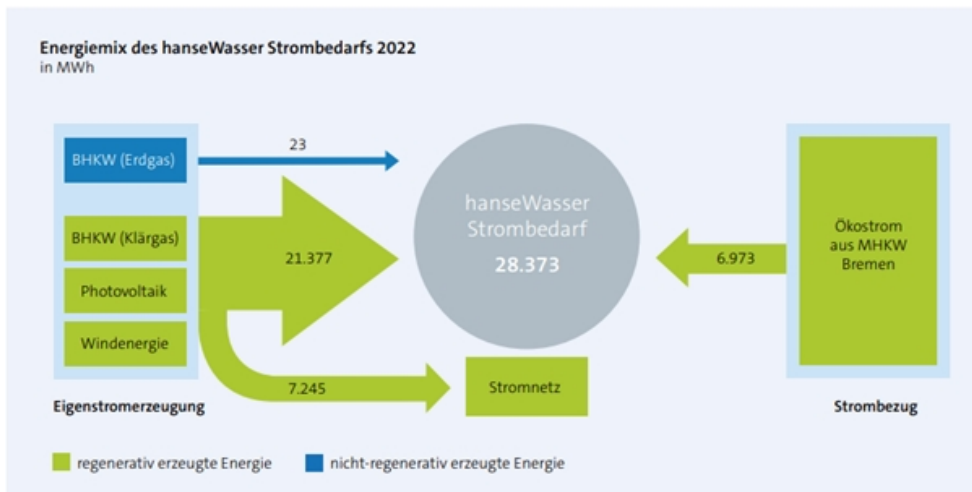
Energiemix des hanseWasser Strombedarfs 2022
in MWh

BHKW (Erdgas)

23

BHKW (Klärgas)

Photovoltaik

Windenergie

21.377

hanseWasser Strombedarf
28.373

6.973

Ökostrom aus MHKW Bremen

7.245

Stromnetz

Eigenstromerzeugung

Strombezug

regenerativ erzeugte Energie

nicht-regenerativ erzeugte Energie